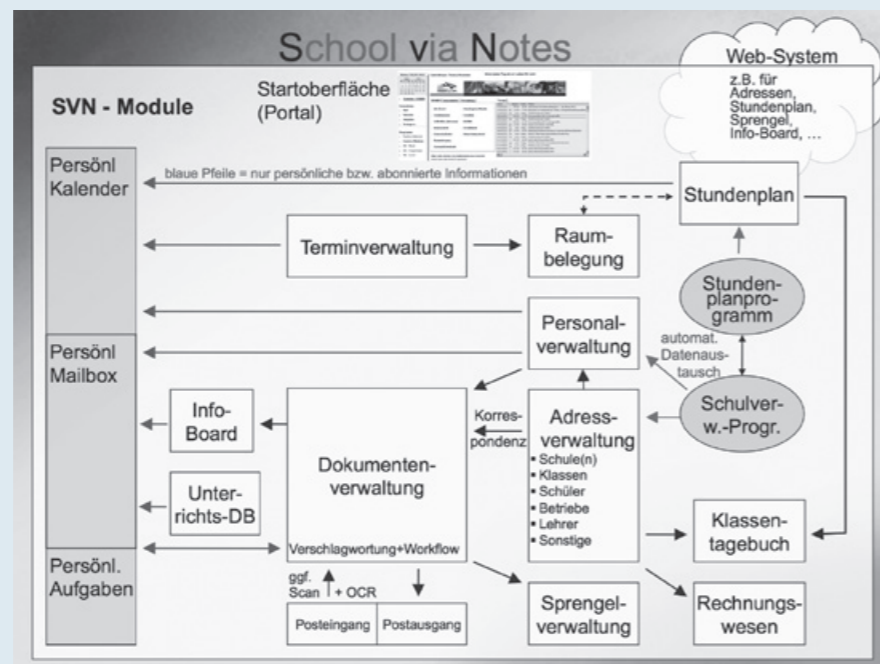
School via Notes

Web-System
z.B. für Adressen, Stundenplan, Sprengel, Info-Board, …

SVN - Module

Startoberfläche (Portal)

Persönl Kalender

blaue Pfeile = nur persönliche bzw. abonnierte Informationen

Stundenplan

Terminverwaltung

Raumbelegung

Stundenplanprogramm

Personalverwaltung

automat. Datenaustausch

Persönl Mailbox

Info-Board

Korrespondenz

Adressverwaltung
▪ Schule(n)
▪ Klassen
▪ Schüler
▪ Betriebe
▪ Lehrer
▪ Sonstige

Schulverw.-Progr.

Dokumentenverwaltung

Unterrichts-DB

Verschlagwortung+Workflow

Klassentagebuch

Persönl. Aufgaben

ggf. Scan + OCR

Posteingang

Postausgang

Sprengelverwaltung

Rechnungswesen